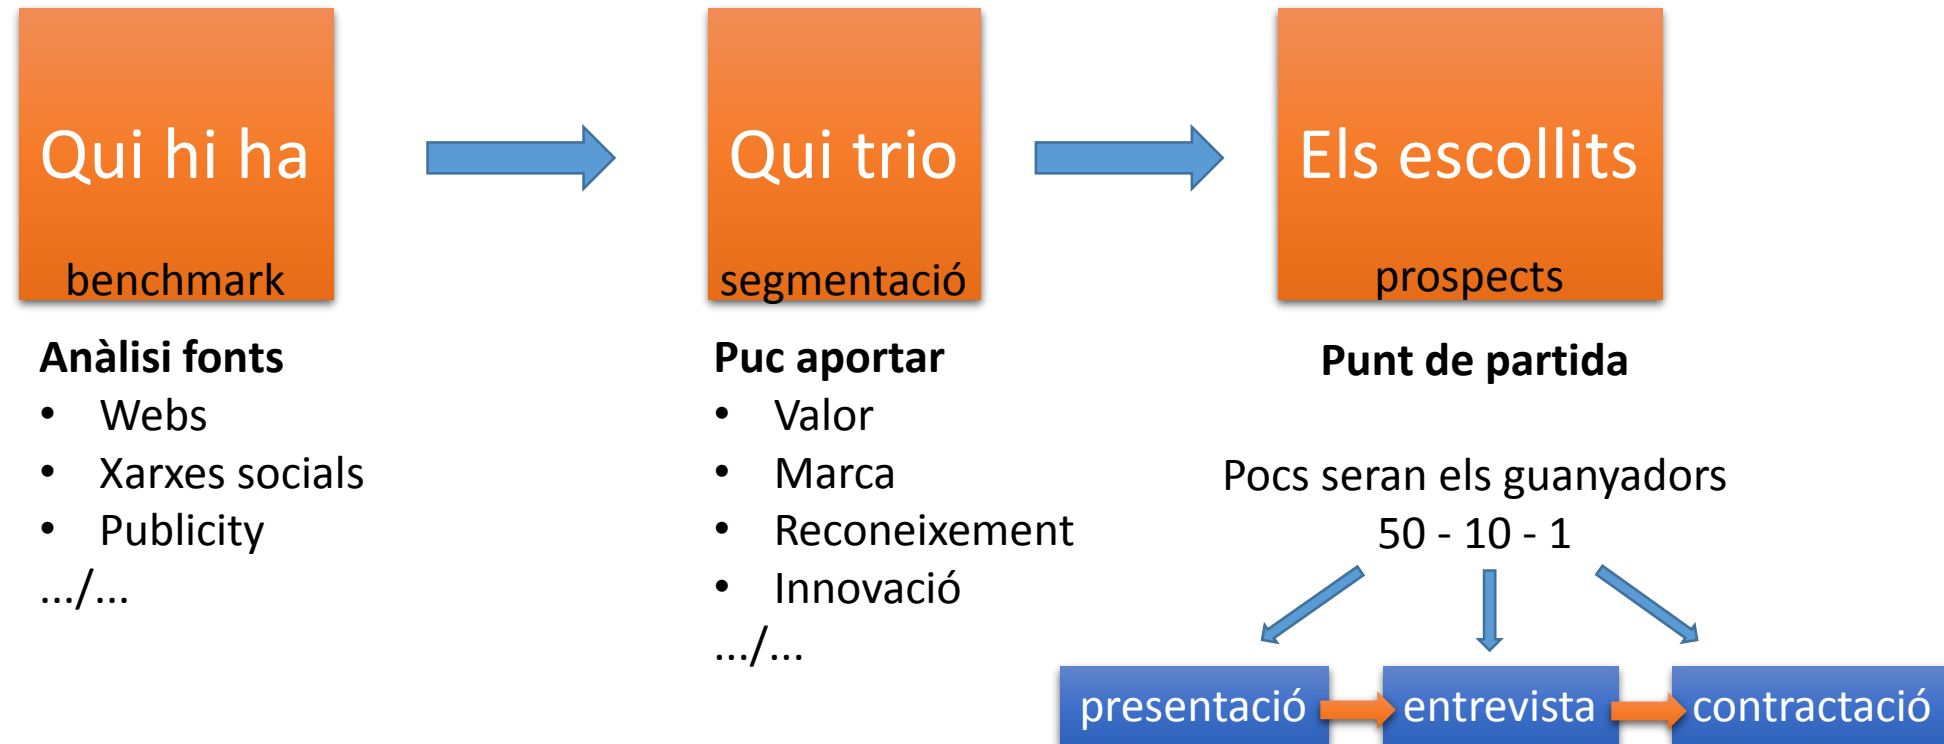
Qui hi ha
benchmark

Qui trio
segmentació

Els escollits
prospects

**Anàlisi fonts**
- Webs
- Xarxes socials
- Publicity

.../...

**Puc aportar**
- Valor
- Marca
- Reconeixement
- Innovació

.../...

**Punt de partida**

Pocs seran els guanyadors
50 - 10 - 1

presentació
entrevista
contractació